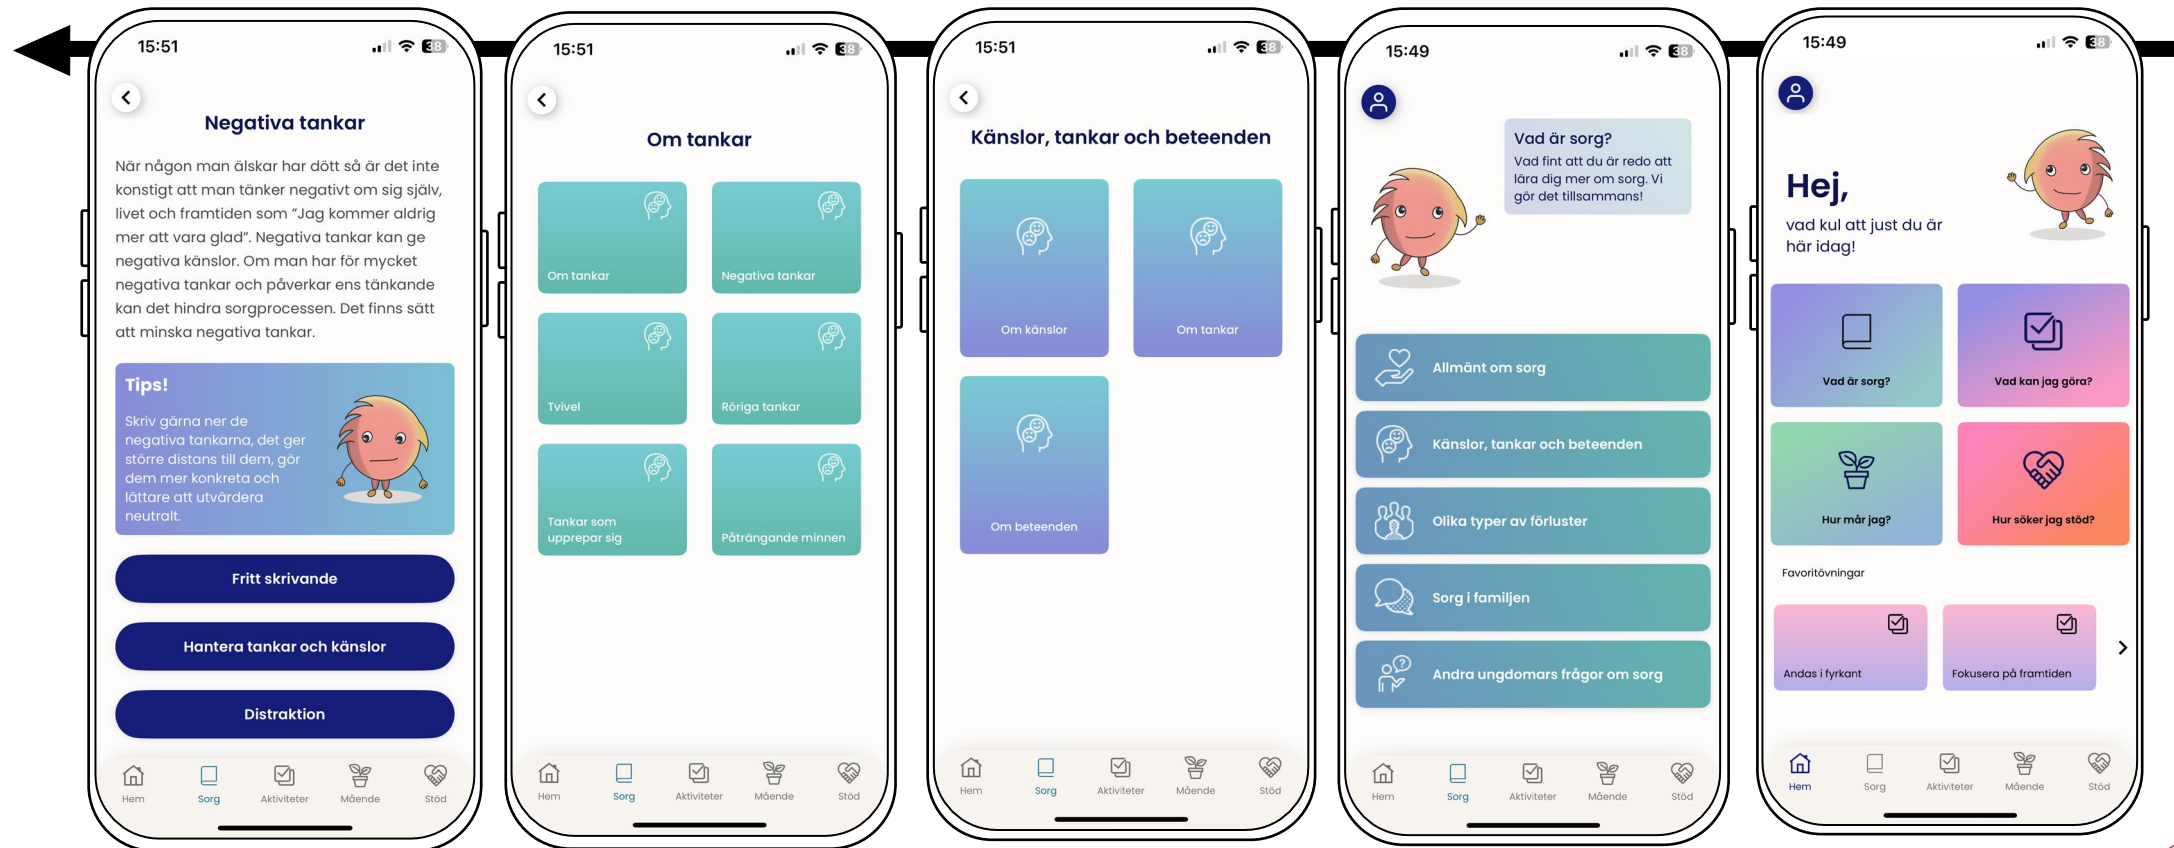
15:51

Negativa tankar

När någon man älskar har dött så är det inte konstigt att man tänker negativt om sig själv, livet och framtiden som ”Jag kommer aldrig mer att vara glad”. Negativa tankar kan ge negativa känslor. Om man har för mycket negativa tankar och påverkar ens tänkande kan det hindra sorgprocessen. Det finns sätt att minska negativa tankar.

Tips!

Skriv gärna ner de negativa tankarna, det ger större distans till dem, gör dem mer konkreta och lättare att utvärdera neutralt.

Fritt skrivande

Hantera tankar och känslor

Distraktion

Hem Sorg Aktiviteter Mående Stöd

15:51

Om tankar

Om tankar
Negativa tankar
Tvivel
Röriga tankar
Tankar som upprepar sig
Påträngande minnen

Hem Sorg Aktiviteter Mående Stöd

15:51

Känslor, tankar och beteenden

Om känslor
Om tankar
Om beteenden

Hem Sorg Aktiviteter Mående Stöd

15:49

Vad är sorg?
Vad fint att du är redo att lära dig mer om sorg. Vi gör det tillsammans!

Allmänt om sorg
Känslor, tankar och beteenden
Olika typer av förluster
Sorg i familjen
Andra ungdomars frågor om sorg

Hem Sorg Aktiviteter Mående Stöd

15:49

Hej,
vad kul att just du är här idag!

Vad är sorg?
Vad kan jag göra?
Hur mår jag?
Hur söker jag stöd?

Favoritövningar

Andas i fyrkant
Fokusera på framtiden

Hem Sorg Aktiviteter Mående Stöd